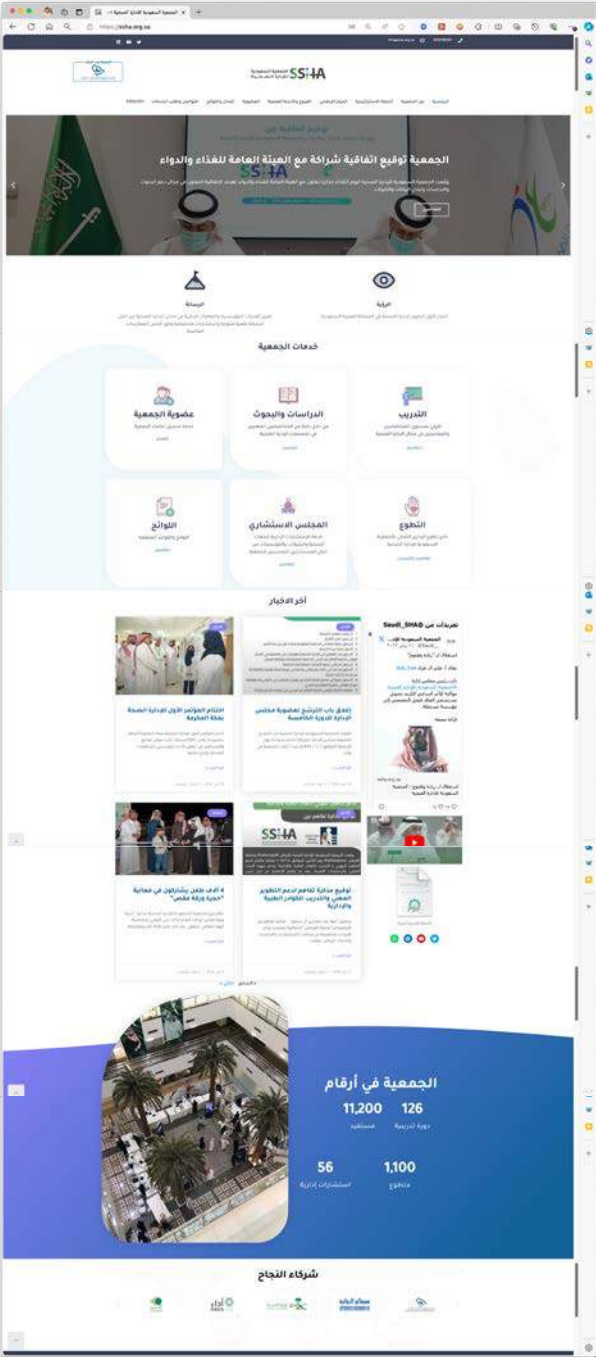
https://ssha.org.sa

SSHA

الجمعية توقيع اتفاقية شراكة مع الهيئة العامة للغذاء والدواء

الرؤية

الرسالة

خدمات الجمعية

التدريب

الدراسات والبحوث

عضوية الجمعية

التطوع

المجلس الاستشاري

اللوائح

آخر الأخبار

تغريدات من Saudi_SHA@

اختتام المؤتمر الأول لإدارة الصحة بمكة المكرمة

إغلاق باب الترشح لعضوية مجلس الإدارة الدورة الخامسة

4 آلاف طفل يشاركون في فعالية "حجرة ورقة مقص"

توقيع مذكرة تفاهم لدعم التطوير المهني والتدريب للكوادر الطبية والإدارية

الجمعية في أرقام

126
دورة تدريبية

11,200
مستفيد

1,100
متطوع

56
استشارات إدارية

شركاء النجاح

أداء